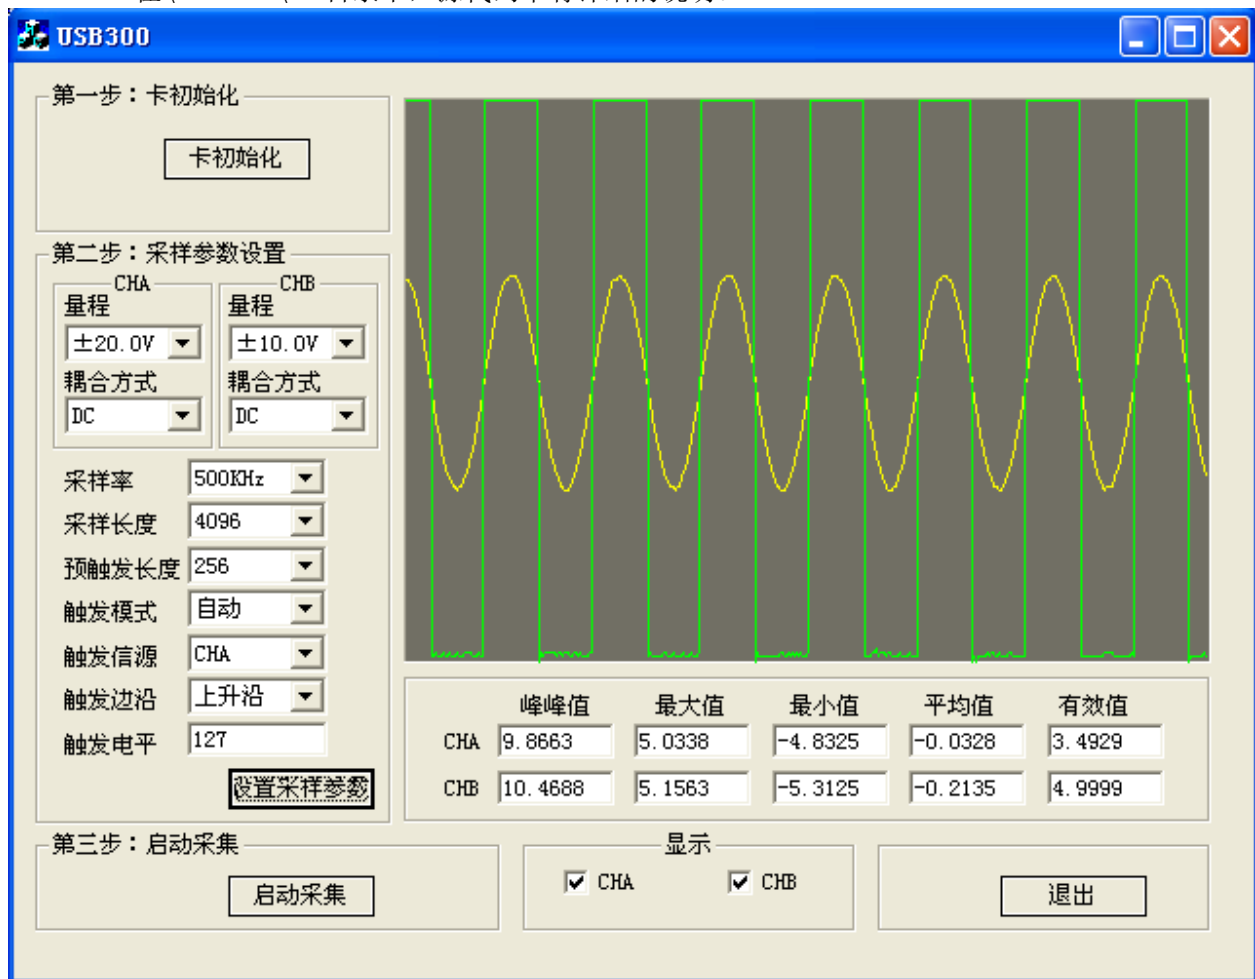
USB300

第一步：卡初始化

卡初始化

第二步：采样参数设置

CHA
量程
±20.0V
耦合方式
DC

CHB
量程
±10.0V
耦合方式
DC

采样率 500KHz
采样长度 4096
预触发长度 256
触发模式 自动
触发信源 CHA
触发边沿 上升沿
触发电平 127

设置采样参数

| | 峰峰值 | 最大值 | 最小值 | 平均值 | 有效值 |
|---|---|---|---|---|---|
| CHA | 9.8663 | 5.0338 | -4.8325 | -0.0328 | 3.4929 |
| CHB | 10.4688 | 5.1563 | -5.3125 | -0.2135 | 4.9999 |

第三步：启动采集

启动采集

显示
CHA CHB

退出